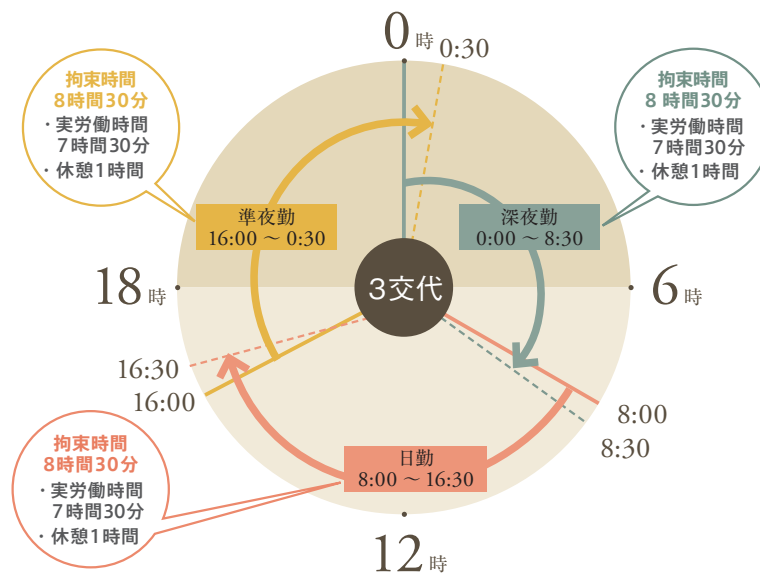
0時 0:30

拘束時間
8時間30分
・実労働時間
7時間30分
・休憩1時間

拘束時間
8時間30分
・実労働時間
7時間30分
・休憩1時間

準夜勤
16:00 〜 0:30

深夜勤
0:00 〜 8:30

18時

3交代

6時

16:30
16:00

8:00
8:30

拘束時間
8時間30分
・実労働時間
7時間30分
・休憩1時間

日勤
8:00 〜 16:30

12時